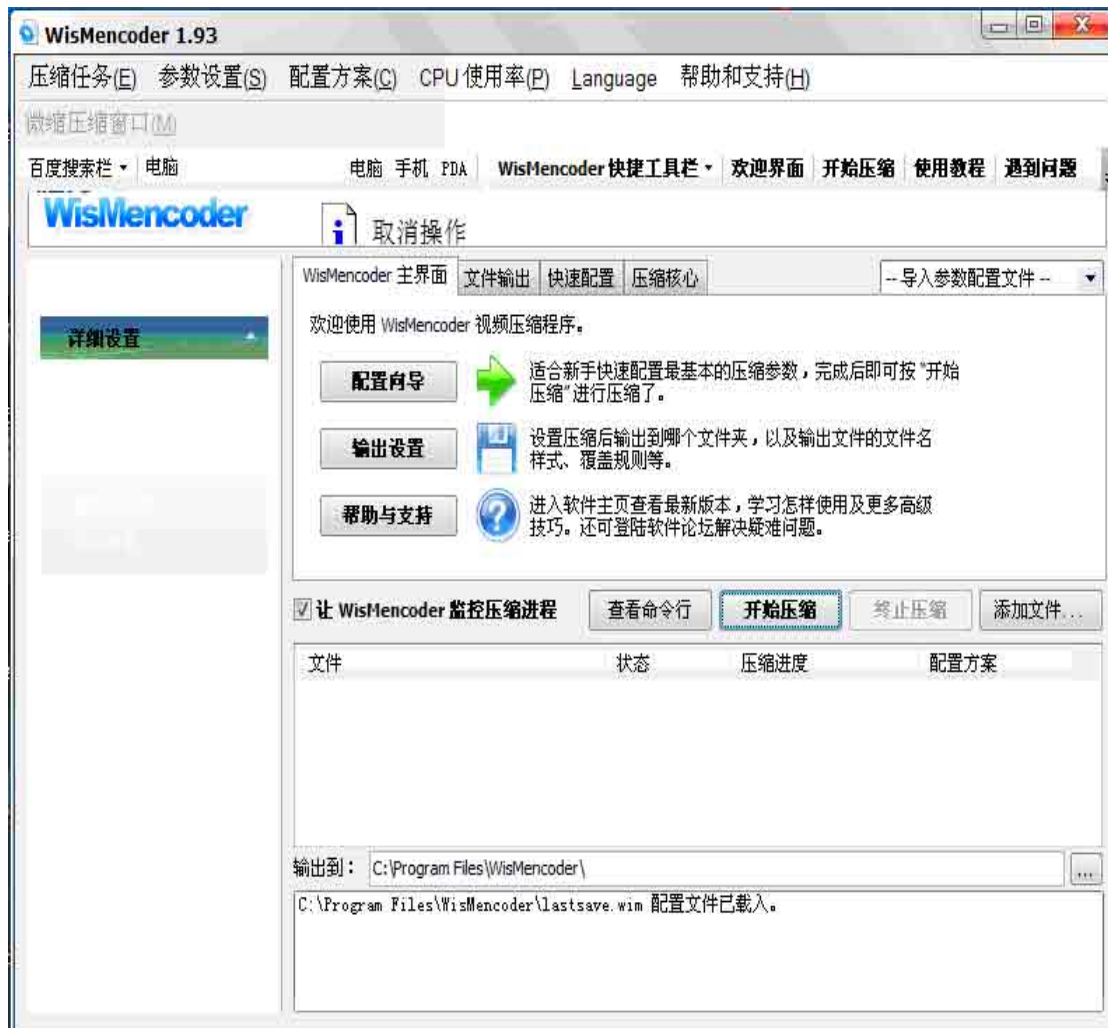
WisMencoder 1.93

压缩任务(E) 参数设置(S) 配置方案(C) CPU 使用率(P) Language 帮助和支持(H)

微缩压缩窗口(M)

百度搜索栏 ▾ 电脑

电脑 手机 PDA WisMencoder 快捷工具栏 ▾ 欢迎界面 开始压缩 使用教程 遇到问题

WisMencoder

取消操作

详细设置

WisMencoder 主界面 | 文件输出 | 快速配置 | 压缩核心

-- 导入参数配置文件 --

欢迎使用 WisMencoder 视频压缩程序。

配置向导

适合新手快速配置最基本的压缩参数，完成后即可按"开始压缩"进行压缩了。

输出设置

设置压缩后输出到哪个文件夹，以及输出文件的文件名样式、覆盖规则等。

帮助与支持

进入软件主页查看最新版本，学习怎样使用及更多高级技巧。还可登陆软件论坛解决疑难问题。

让 WisMencoder 监控压缩进程

查看命令行 开始压缩 终止压缩 添加文件...

| 文件 | 状态 | 压缩进度 | 配置方案 |
|---|---|---|---|

输出到： C:\Program Files\WisMencoder\

...

C:\Program Files\WisMencoder\lastsave.wim 配置文件已载入。